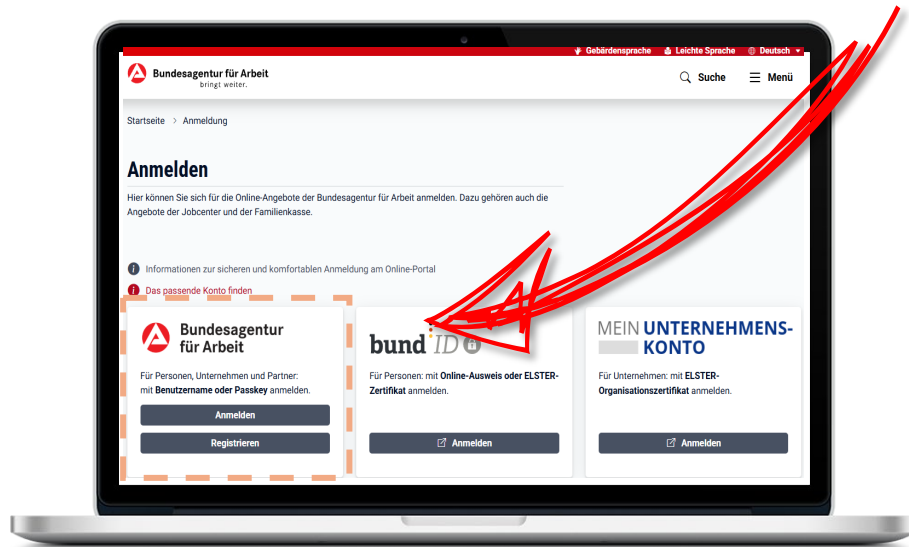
Gebärdensprache Leichte Sprache Deutsch

Bundesagentur für Arbeit
bringt weiter.

Suche Menü

Startseite > Anmeldung

Anmelden

Hier können Sie sich für die Online-Angebote der Bundesagentur für Arbeit anmelden. Dazu gehören auch die Angebote der Jobcenter und der Familienkasse.

Informationen zur sicheren und komfortablen Anmeldung am Online-Portal

Das passende Konto finden

Bundesagentur für Arbeit

Für Personen, Unternehmen und Partner: mit Benutzername oder Passkey anmelden.

Anmelden

Registrieren

bund ID

Für Personen: mit Online-Ausweis oder ELSTER-Zertifikat anmelden.

Anmelden

MEIN UNTERNEHMENS-KONTO

Für Unternehmen: mit ELSTER-Organisationszertifikat anmelden.

Anmelden